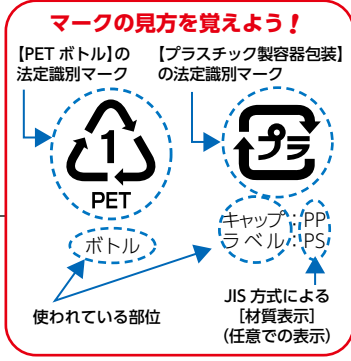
マークの見方を覚えよう！

【PET ボトル】の法定識別マーク

1
PET

【プラスチック製容器包装】の法定識別マーク

プラ

ボトル

キャップ
ラベル

PP
PS

使われている部位

JIS 方式による
［材質表示］
（任意での表示）